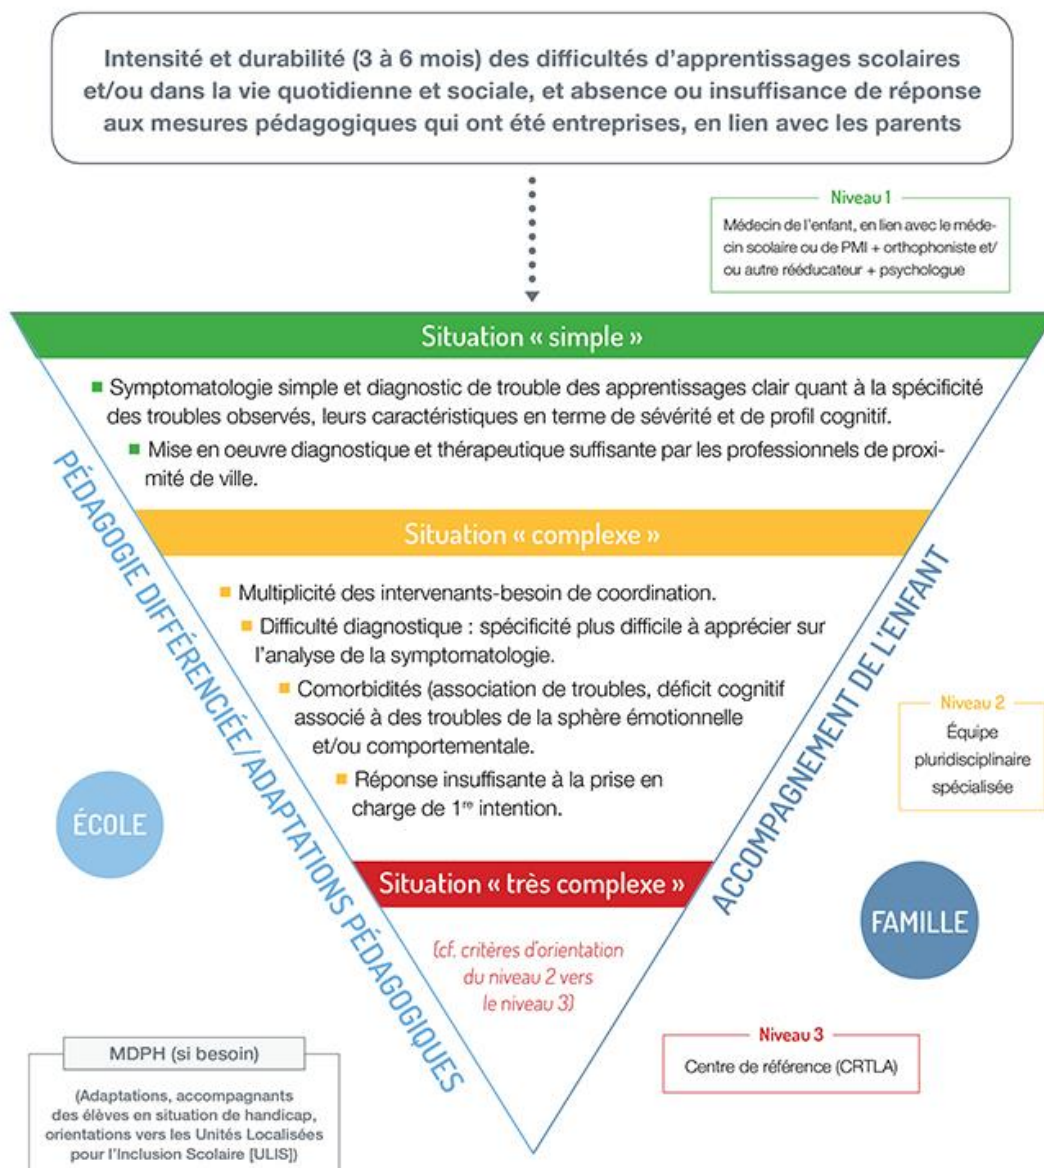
Intensité et durabilité (3 à 6 mois) des difficultés d'apprentissages scolaires et/ou dans la vie quotidienne et sociale, et absence ou insuffisance de réponse aux mesures pédagogiques qui ont été entreprises, en lien avec les parents

Niveau 1
Médecin de l'enfant, en lien avec le médecin scolaire ou de PMI + orthophoniste et/ou autre rééducateur + psychologue

Situation « simple »

Symptomatologie simple et diagnostic de trouble des apprentissages clair quant à la spécificité des troubles observés, leurs caractéristiques en terme de sévérité et de profil cognitif.

Mise en oeuvre diagnostique et thérapeutique suffisante par les professionnels de proximité de ville.

Situation « complexe »

Multiplicité des intervenants-besoin de coordination.

Difficulté diagnostique : spécificité plus difficile à apprécier sur l'analyse de la symptomatologie.

Comorbidités (association de troubles, déficit cognitif associé à des troubles de la sphère émotionnelle et/ou comportementale.

Réponse insuffisante à la prise en charge de 1$^{re}$ intention.

Situation « très complexe »

(cf. critères d'orientation du niveau 2 vers le niveau 3)

PÉDAGOGIE DIFFÉRENCIÉE/ADAPTATIONS PÉDAGOGIQUES

ACCOMPAGNEMENT DE L'ENFANT

Niveau 2
Équipe pluridisciplinaire spécialisée

ÉCOLE

FAMILLE

Niveau 3
Centre de référence (CRTLA)

MDPH (si besoin)

(Adaptations, accompagnants des élèves en situation de handicap, orientations vers les Unités Localisées pour l'Inclusion Scolaire [ULIS])